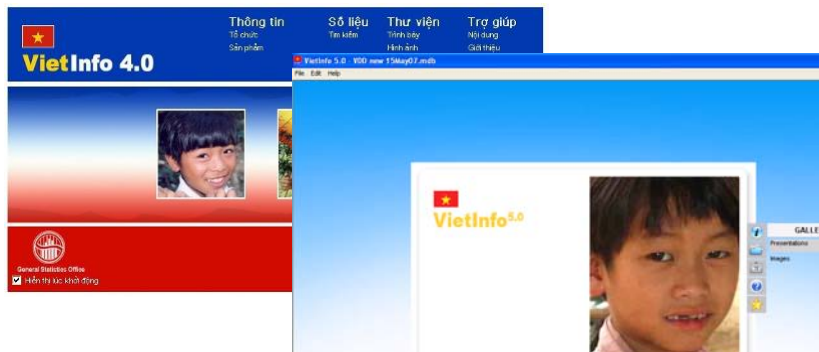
VietInfo 4.0

Thông tin
Tổ chức
Sản phẩm

Số liệu
Tìm kiếm

Thư viện
Trình bày
Hình ảnh

Trợ giúp
Nội dung
Giới thiệu

General Statistics Office
Hiển thị lúc khởi động

VietInfo 5.0 - VDD new 15May07.mdb
File Edit Help

VietInfo5.0

GALLE
Presentations
Images